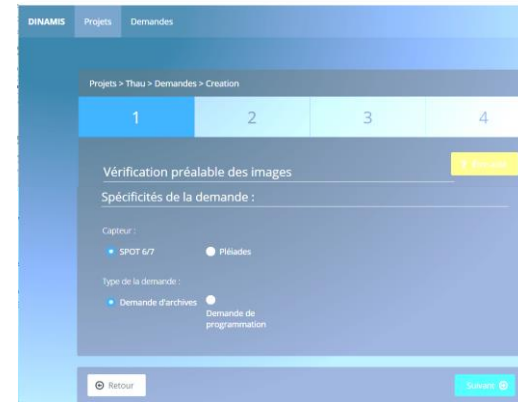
DINAMIS Projets Demandes

Projets > Thau > Demandes > Creation

1 2 3 4

Vérification préalable des images

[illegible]

Spécificités de la demande :

Capteur :

SPOT 6/7

Pléiades

Type de la demande :

Demande d'archives

Demande de programmation

Retour

Suivant